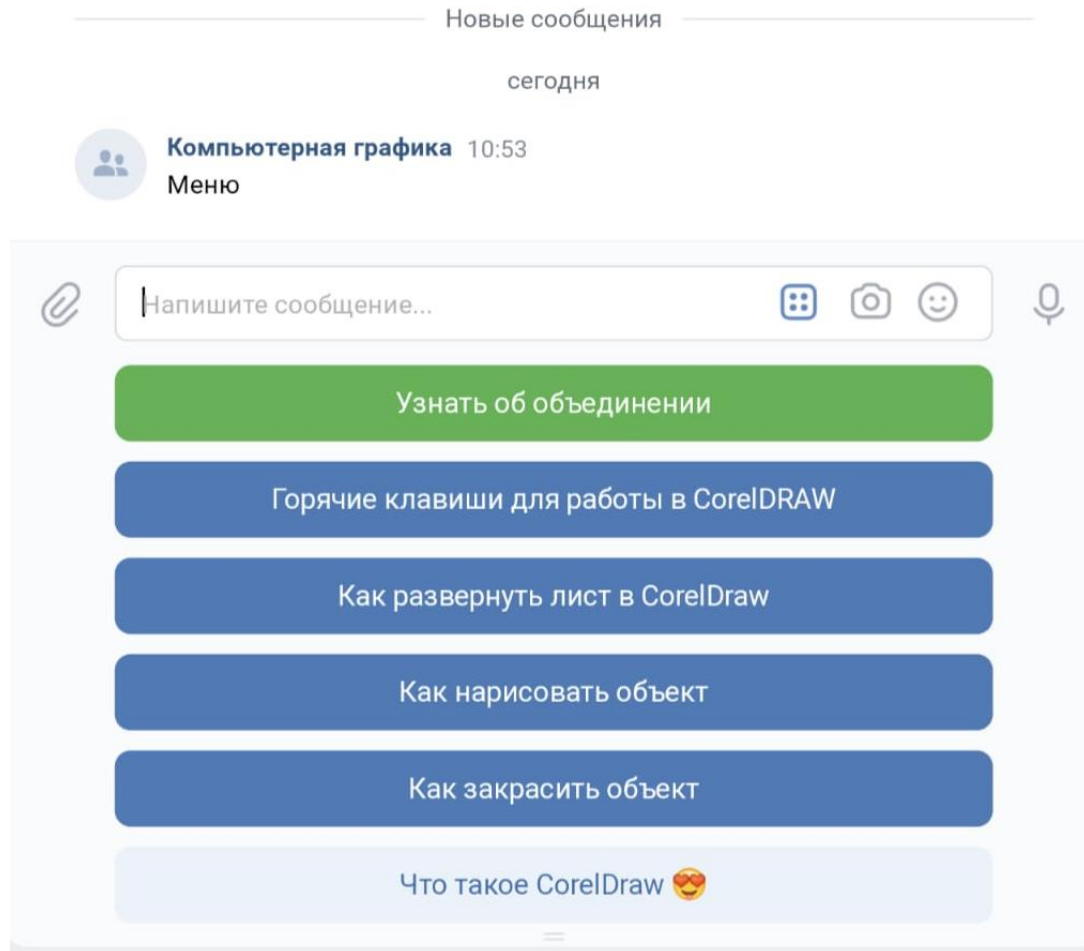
Новые сообщения

сегодня

Компьютерная графика 10:53
Меню

Напишите сообщение...

Узнать об объединении

Горячие клавиши для работы в CorelDRAW

Как развернуть лист в CorelDraw

Как нарисовать объект

Как закрасить объект

Что такое CorelDraw 😍